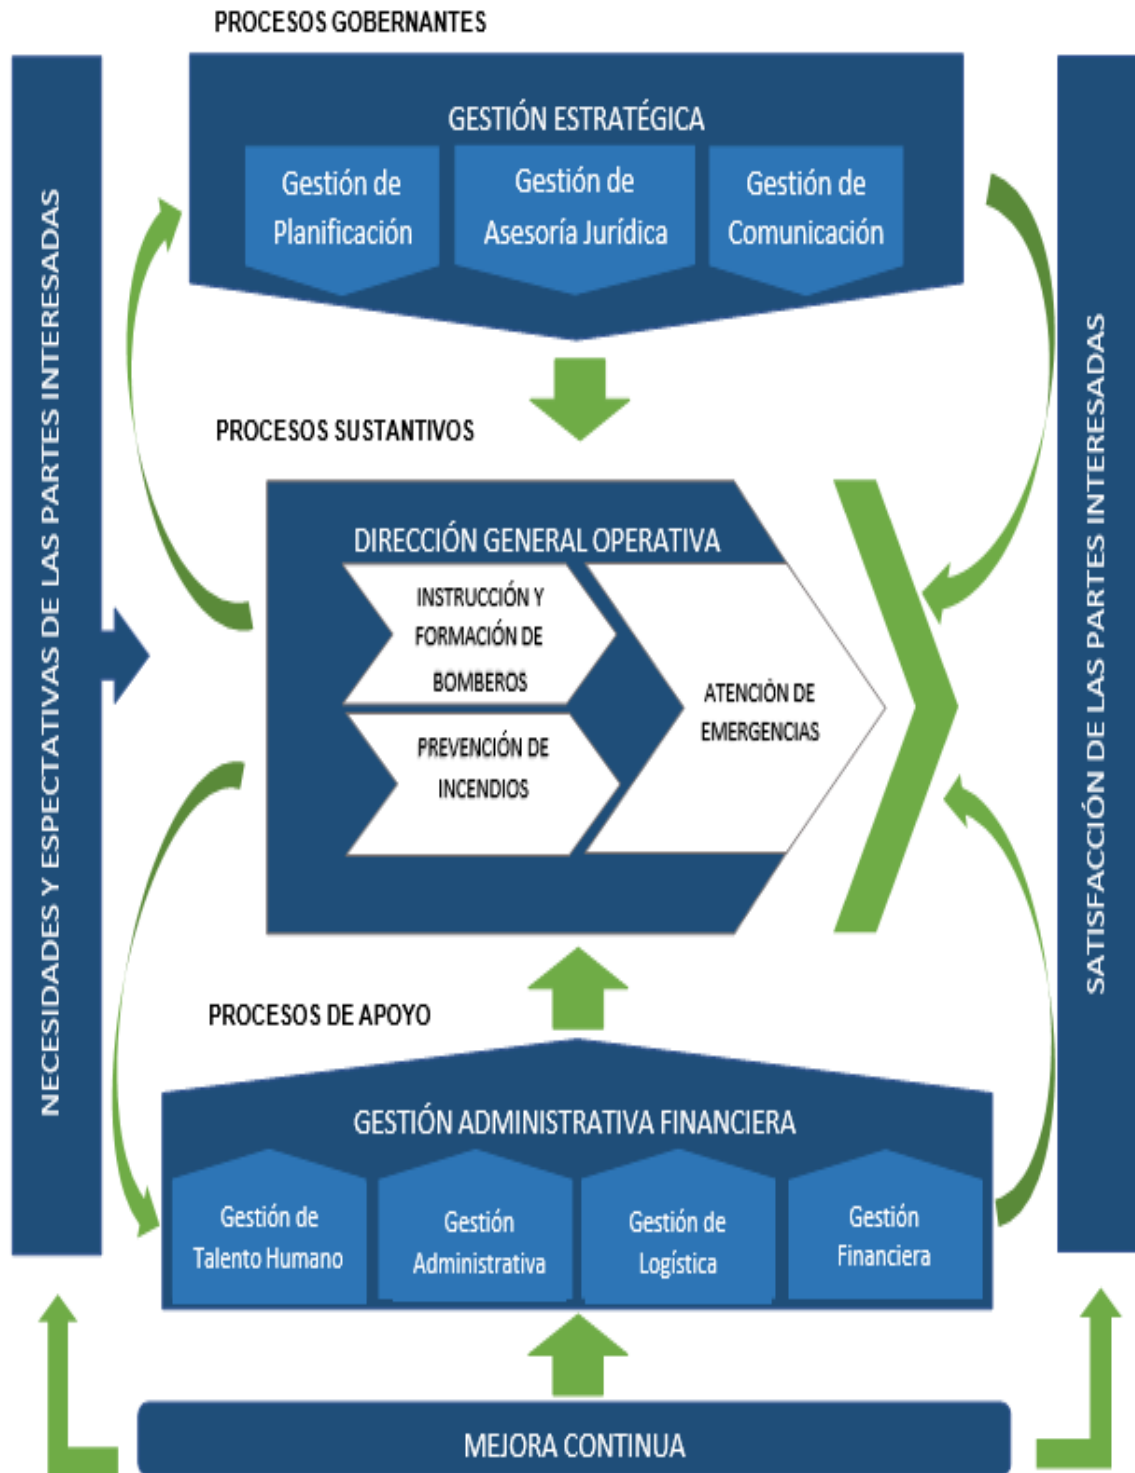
PROCESOS GOBERNANTES

NECESIDADES Y ESPECTATIVAS DE LAS PARTES INTERESADAS

GESTIÓN ESTRATÉGICA

Gestión de Planificación

Gestión de Asesoría Jurídica

Gestión de Comunicación

SATISFACCIÓN DE LAS PARTES INTERESADAS

PROCESOS SUSTANTIVOS

DIRECCIÓN GENERAL OPERATIVA

INSTRUCCIÓN Y FORMACIÓN DE BOMBEROS

PREVENCIÓN DE INCENDIOS

ATENCIÒN DE EMERGENCIAS

PROCESOS DE APOYO

GESTIÓN ADMINISTRATIVA FINANCIERA

Gestión de Talento Humano

Gestión Administrativa

Gestión de Logística

Gestión Financiera

MEJORA CONTINUA